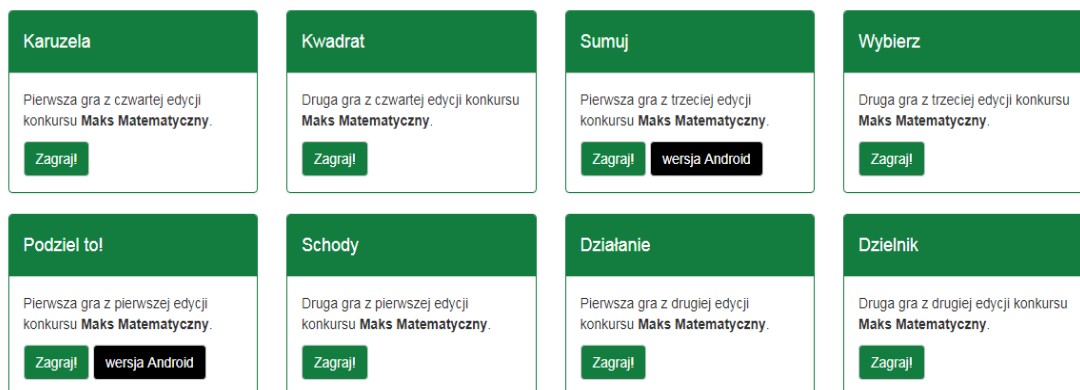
Karuzela

Pierwsza gra z czwartej edycji konkursu **Maks Matematyczny**.

Zagraj!

Kwadrat

Druga gra z czwartej edycji konkursu **Maks Matematyczny**.

Zagraj!

Sumuj

Pierwsza gra z trzeciej edycji konkursu **Maks Matematyczny**.

Zagraj! wersja Android

Wybierz

Druga gra z trzeciej edycji konkursu **Maks Matematyczny**.

Zagraj!

Podziel to!

Pierwsza gra z pierwszej edycji konkursu **Maks Matematyczny**.

Zagraj! wersja Android

Schody

Druga gra z pierwszej edycji konkursu **Maks Matematyczny**.

Zagraj!

Działanie

Pierwsza gra z drugiej edycji konkursu **Maks Matematyczny**.

Zagraj!

Dzielnik

Druga gra z drugiej edycji konkursu **Maks Matematyczny**.

Zagraj!